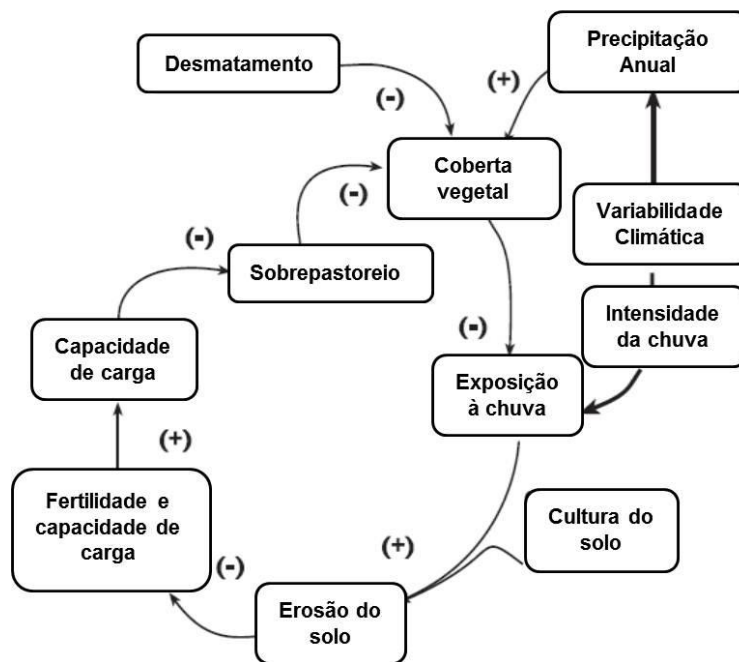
Desmatamento

(-)

(+)

Precipitação Anual

Coberta vegetal

(-)

Variabilidade Climática

(-)

Sobrepastoreio

Capacidade de carga

(-)

Intensidade da chuva

Exposição à chuva

(+)

Fertilidade e capacidade de carga

Cultura do solo

(+)

(-)

Erosão do solo